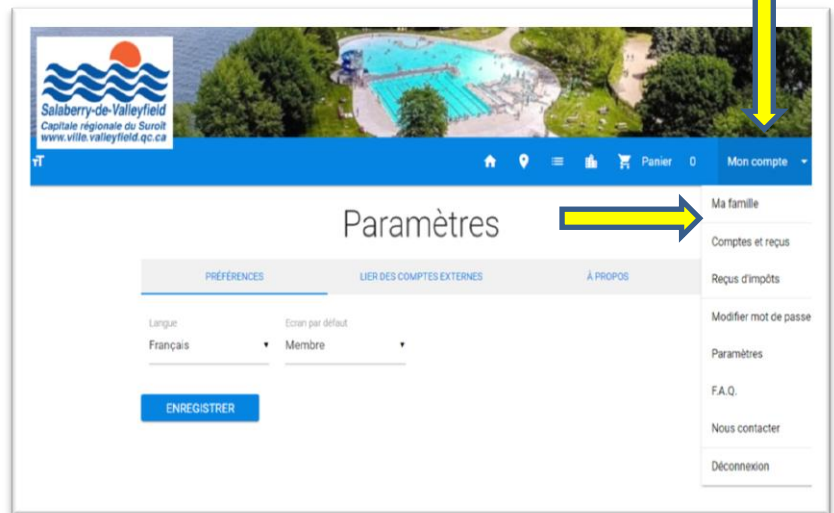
Salaberry-de-Valleyfield
Capitale régionale du Suroît
www.ville.valleyfield.qc.ca

Panier 0 Mon compte

Paramètres

PRÉFÉRENCES LIER DES COMPTES EXTERNES À PROPOS

Langue
Français

Ecran par défaut
Membre

ENREGISTRER

Ma famille
Comptes et reçus
Reçus d'impôts
Modifier mot de passe
Paramètres
F.A.Q.
Nous contacter
Déconnexion